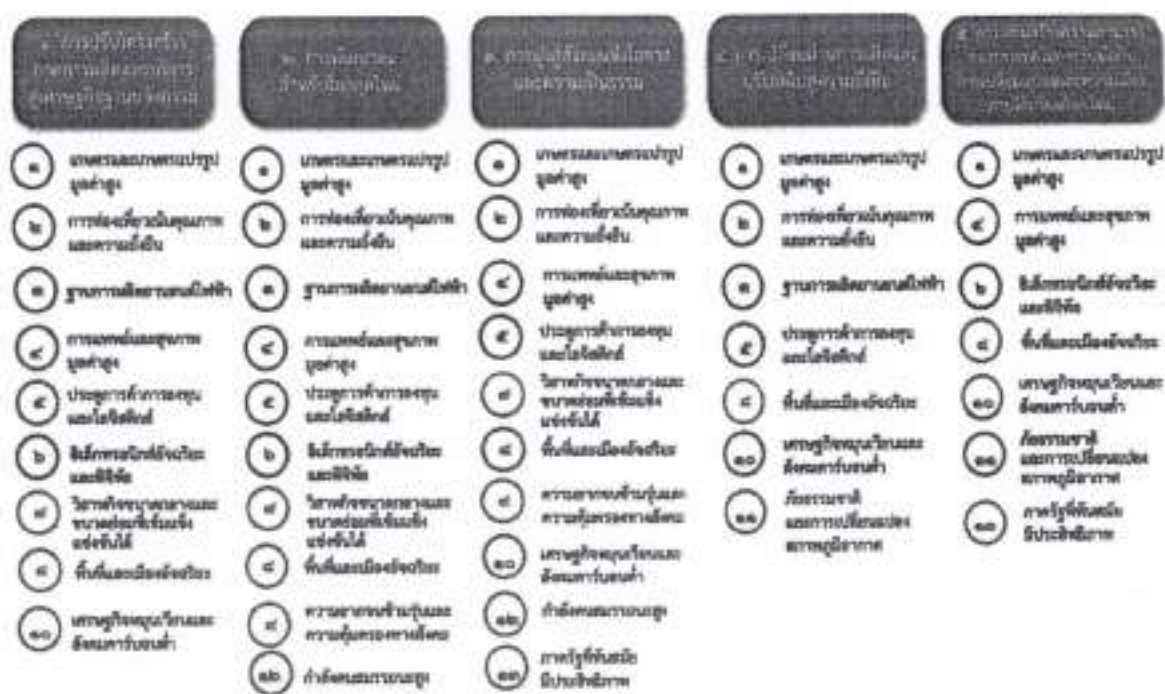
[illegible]

๑ เกษตรและเกษตรแปรรูปมูลค่าสูง

๒ การท่องเที่ยวเน้นคุณภาพและความยั่งยืน

๓ ฐานการผลิตยานยนต์ไฟฟ้า

๔ การแพทย์และสุขภาพมูลค่าสูง

๕ ประตูการค้าการลงทุนและโลจิสติกส์

๖ อิเล็กทรอนิกส์อัจฉริยะและดิจิทัล

๗ วิสาหกิจขนาดกลางและขนาดย่อมที่เข้มแข็ง แข่งขันได้

๘ พื้นที่และเมืองอัจฉริยะ

๑๐ เศรษฐกิจหมุนเวียนและสังคมคาร์บอนต่ำ

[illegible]

๑ เกษตรและเกษตรแปรรูปมูลค่าสูง

๒ การท่องเที่ยวเน้นคุณภาพและความยั่งยืน

๓ ฐานการผลิตยานยนต์ไฟฟ้า

๔ การแพทย์และสุขภาพมูลค่าสูง

๕ ประตูการค้าการลงทุนและโลจิสติกส์

๖ อิเล็กทรอนิกส์อัจฉริยะและดิจิทัล

๗ วิสาหกิจขนาดกลางและขนาดย่อมที่เข้มแข็ง แข่งขันได้

๘ พื้นที่และเมืองอัจฉริยะ

๙ ความยากจนข้ามรุ่นและความคุ้มครองทางสังคม

๑๒ กำลังคนสมรรถนะสูง

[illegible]

๑ เกษตรและเกษตรแปรรูปมูลค่าสูง

๒ การท่องเที่ยวเน้นคุณภาพและความยั่งยืน

๔ การแพทย์และสุขภาพมูลค่าสูง

๕ ประตูการค้าการลงทุนและโลจิสติกส์

๗ วิสาหกิจขนาดกลางและขนาดย่อมที่เข้มแข็ง แข่งขันได้

๘ พื้นที่และเมืองอัจฉริยะ

๙ ความยากจนข้ามรุ่นและความคุ้มครองทางสังคม

๑๐ เศรษฐกิจหมุนเวียนและสังคมคาร์บอนต่ำ

๑๒ กำลังคนสมรรถนะสูง

๑๓ ภาครัฐที่ทันสมัย มีประสิทธิภาพ

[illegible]

๑ เกษตรและเกษตรแปรรูปมูลค่าสูง

๒ การท่องเที่ยวเน้นคุณภาพและความยั่งยืน

๓ ฐานการผลิตยานยนต์ไฟฟ้า

๕ ประตูการค้าการลงทุนและโลจิสติกส์

๘ พื้นที่และเมืองอัจฉริยะ

๑๐ เศรษฐกิจหมุนเวียนและสังคมคาร์บอนต่ำ

๑๑ ภัยธรรมชาติและการเปลี่ยนแปลงสภาพภูมิอากาศ

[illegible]

๑ เกษตรและเกษตรแปรรูปมูลค่าสูง

๔ การแพทย์และสุขภาพมูลค่าสูง

๖ อิเล็กทรอนิกส์อัจฉริยะและดิจิทัล

๘ พื้นที่และเมืองอัจฉริยะ

๑๐ เศรษฐกิจหมุนเวียนและสังคมคาร์บอนต่ำ

๑๑ ภัยธรรมชาติและการเปลี่ยนแปลงสภาพภูมิอากาศ

๑๓ ภาครัฐที่ทันสมัย มีประสิทธิภาพ